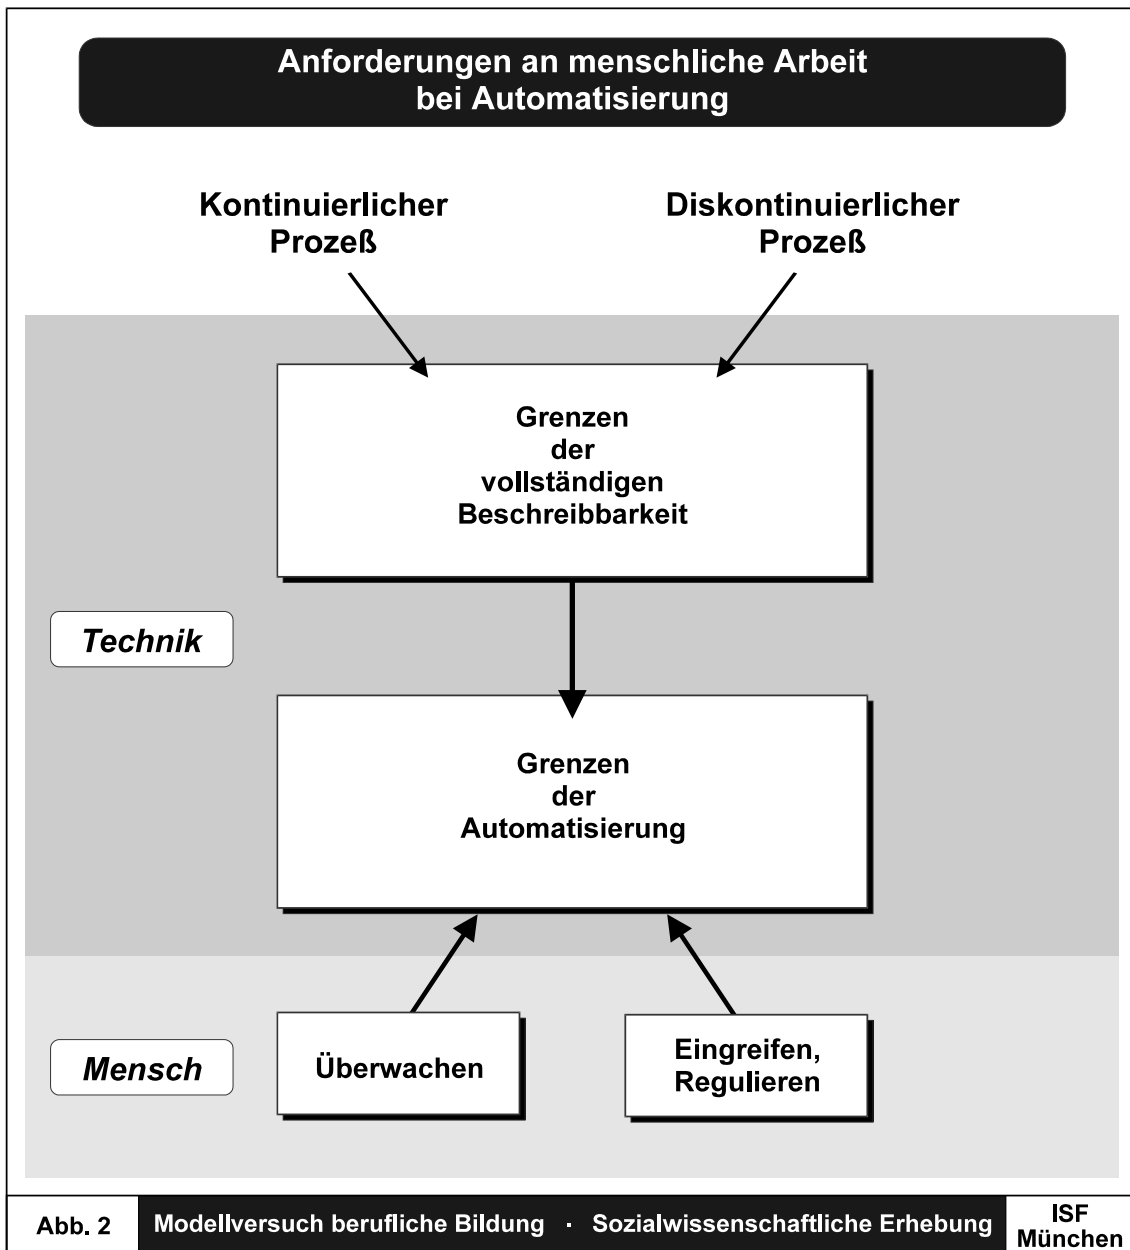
Anforderungen an menschliche Arbeit bei Automatisierung

Kontinuierlicher Prozeß

Diskontinuierlicher Prozeß

Grenzen der vollständigen Beschreibbarkeit

Technik

Grenzen der Automatisierung

Mensch

Überwachen

Eingreifen, Regulieren

Abb. 2

Modellversuch berufliche Bildung · Sozialwissenschaftliche Erhebung

ISF München